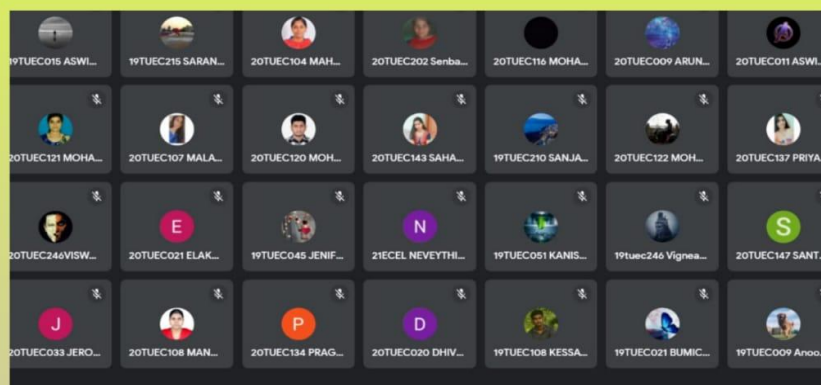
19TUEC015 ASWI... 19TUEC215 SARAN... 20TUEC104 MAH... 20TUEC202 Senba... 20TUEC116 MOHA... 20TUEC009 ARUN... 20TUEC011 ASWI...

20TUEC121 MOHA... 20TUEC107 MALA... 20TUEC120 MOH... 20TUEC143 SAHA... 19TUEC210 SANJA... 20TUEC122 MOH... 20TUEC137 PRIYA...

20TUEC246VISW... E 20TUEC021 ELAK... 19TUEC045 JENIF... N 21ECEL NEVEYTHI... 19TUEC051 KANIS... 19tuec246 Vignea... S 20TUEC147 SANT...

J 20TUEC033 JERO... 20TUEC108 MAN... P 20TUEC134 PRAG... D 20TUEC020 DHIV... 19TUEC108 KESSA... 19TUEC021 BUMIC... 19TUEC009 Anoo...